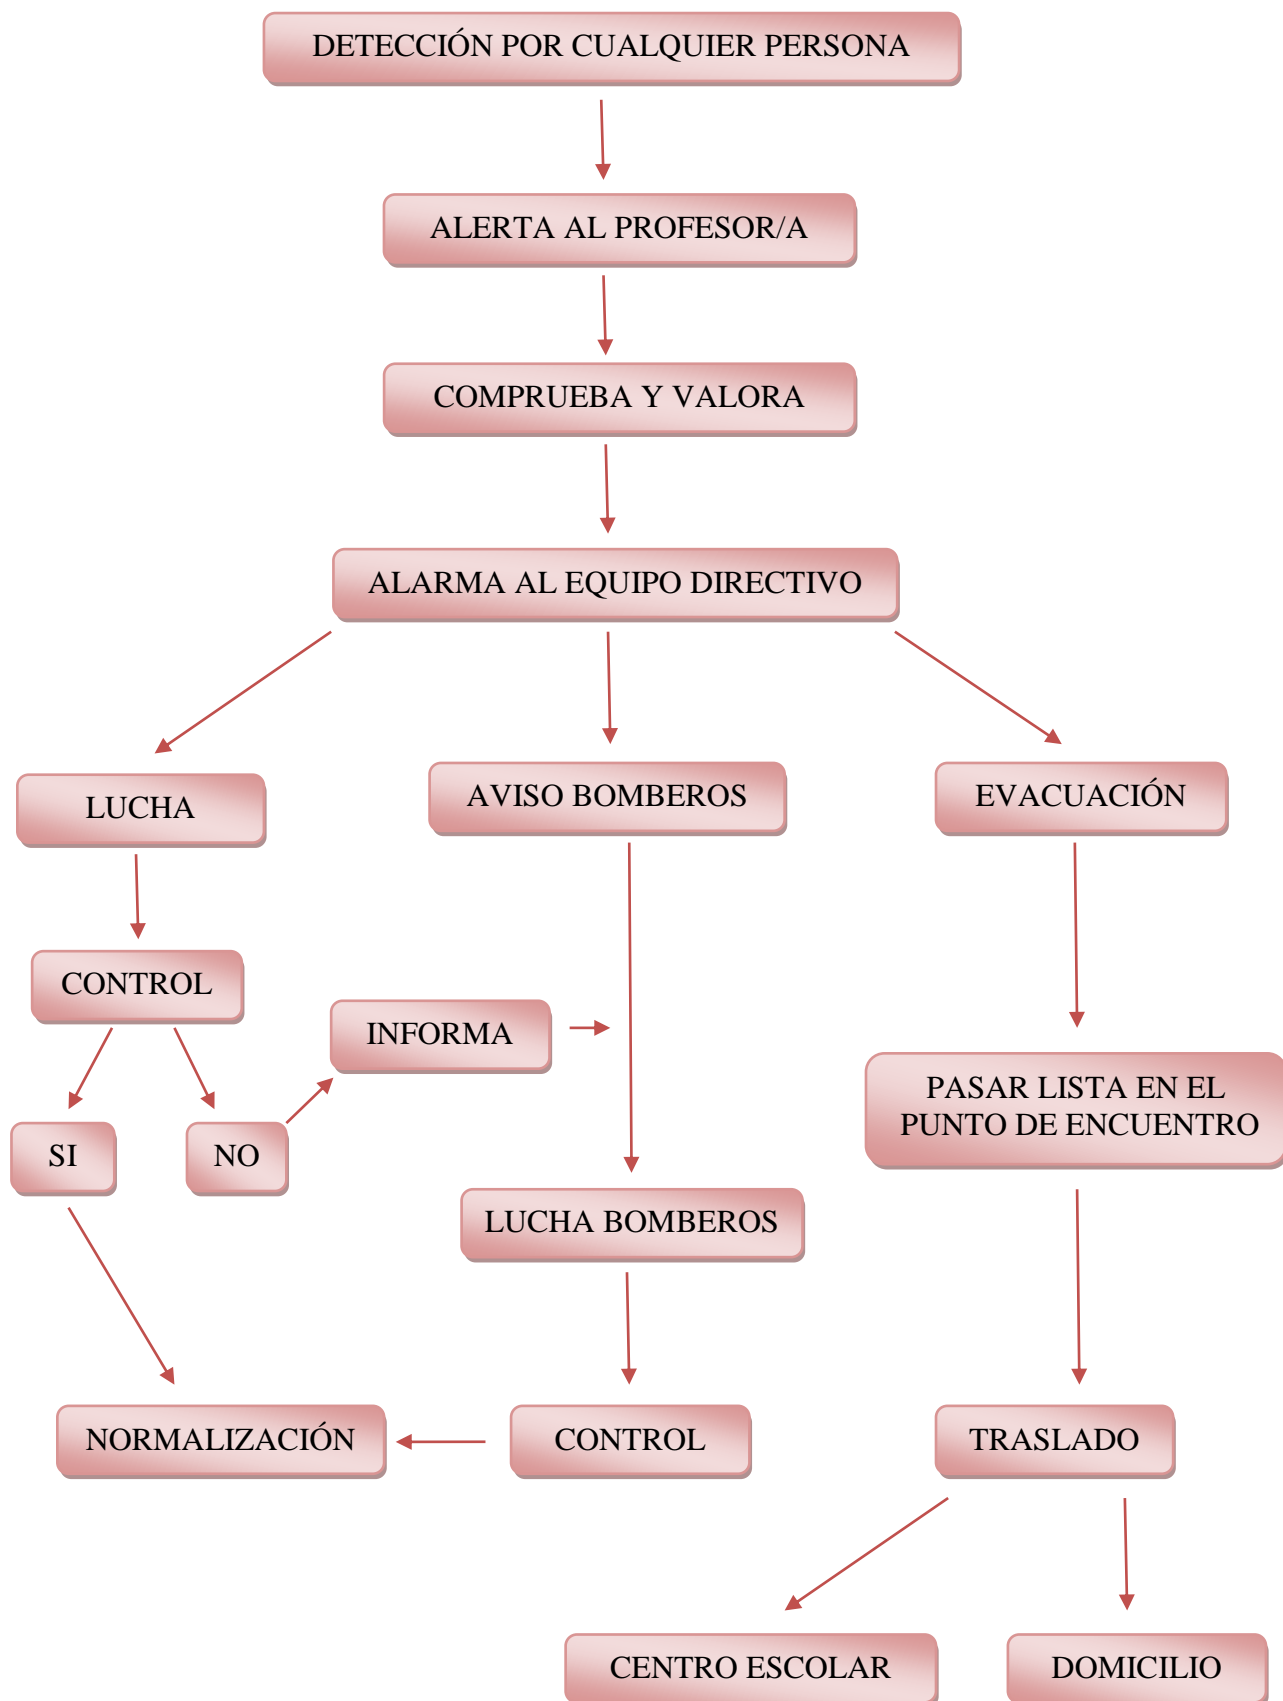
DETECCIÓN POR CUALQUIER PERSONA

ALERTA AL PROFESOR/A

COMPRUEBA Y VALORA

ALARMA AL EQUIPO DIRECTIVO

LUCHA

AVISO BOMBEROS

EVACUACIÓN

CONTROL

INFORMA

SI

NO

PASAR LISTA EN EL PUNTO DE ENCUENTRO

LUCHA BOMBEROS

NORMALIZACIÓN

CONTROL

TRASLADO

CENTRO ESCOLAR

DOMICILIO